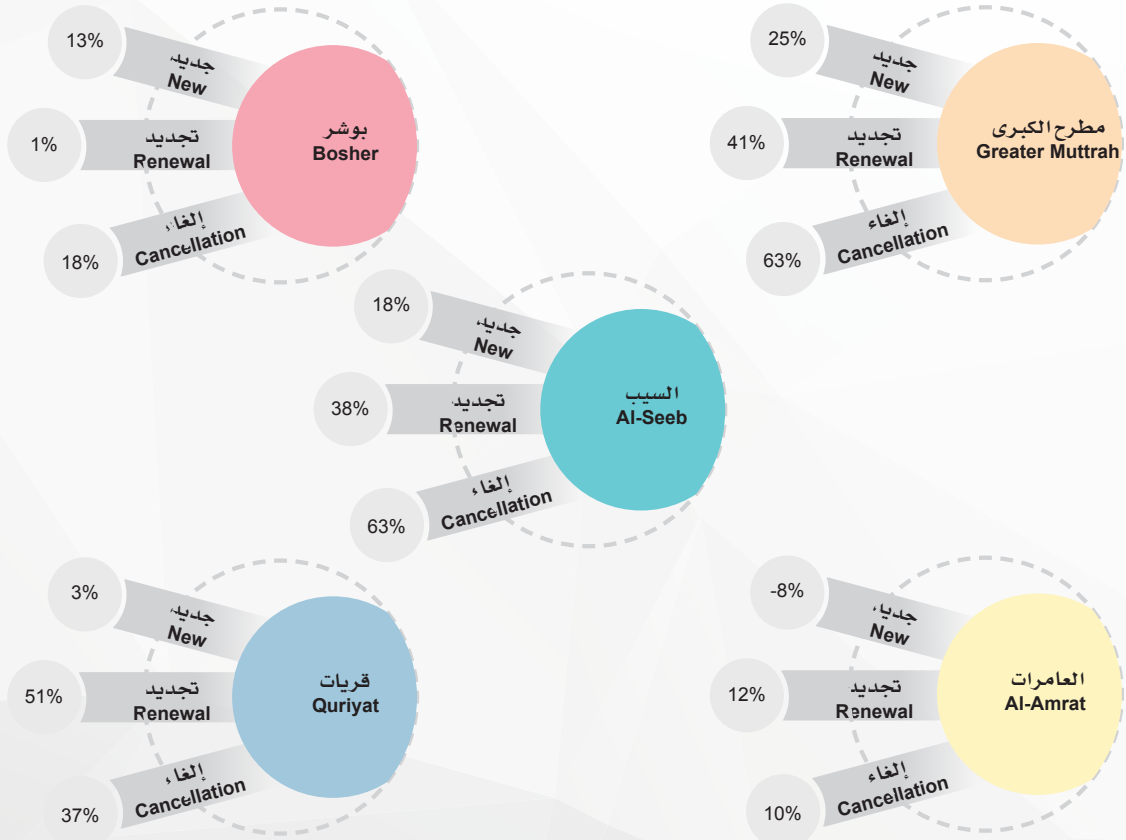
13%
جديد
New

1%
تجديد
Renewal

18%
إلغاء
Cancellation

بوشر
Bosher

25%
جديد
New

41%
تجديد
Renewal

63%
إلغاء
Cancellation

مطرح الكبرى
Greater Muttrah

18%
جديد
New

38%
تجديد
Renewal

63%
إلغاء
Cancellation

السيب
Al-Seeb

3%
جديد
New

51%
تجديد
Renewal

37%
إلغاء
Cancellation

قريات
Quriyat

-8%
جديد
New

12%
تجديد
Renewal

10%
إلغاء
Cancellation

العامرات
Al-Amrat